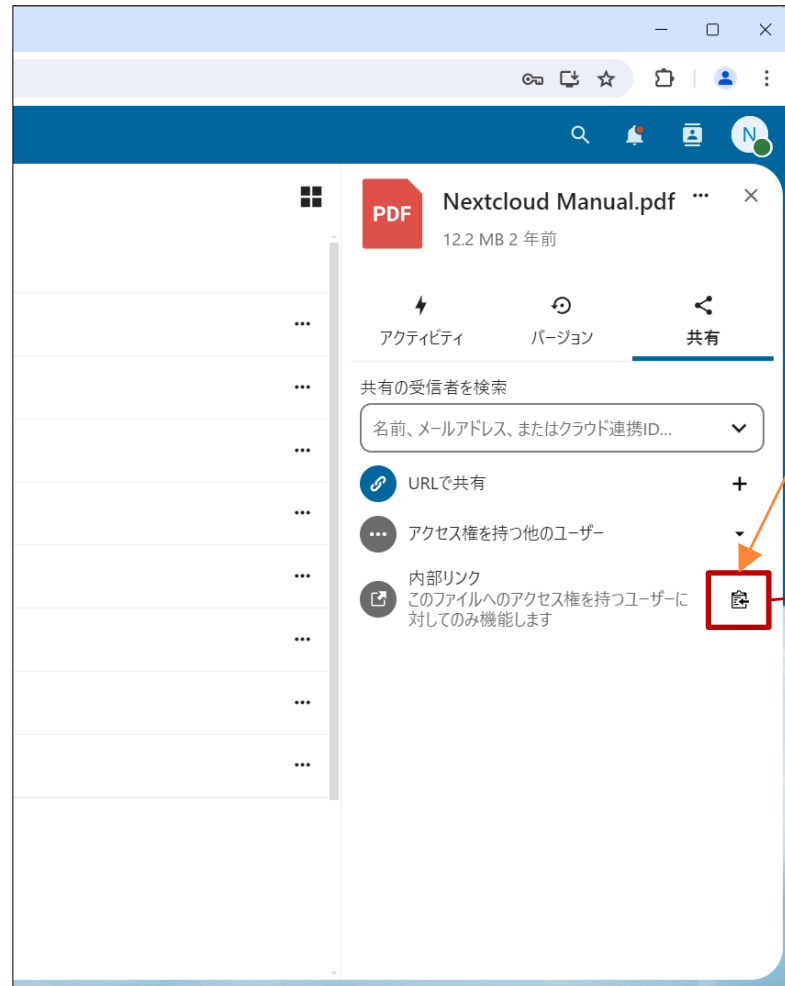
N

PDF

Nextcloud Manual.pdf

12.2 MB 2 年前

アクティビティ

バージョン

共有

共有の受信者を検索

名前、メールアドレス、またはクラウド連携ID...

URLで共有

アクセス権を持つ他のユーザー

内部リンク
このファイルへのアクセス権を持つユーザーに対してのみ機能します